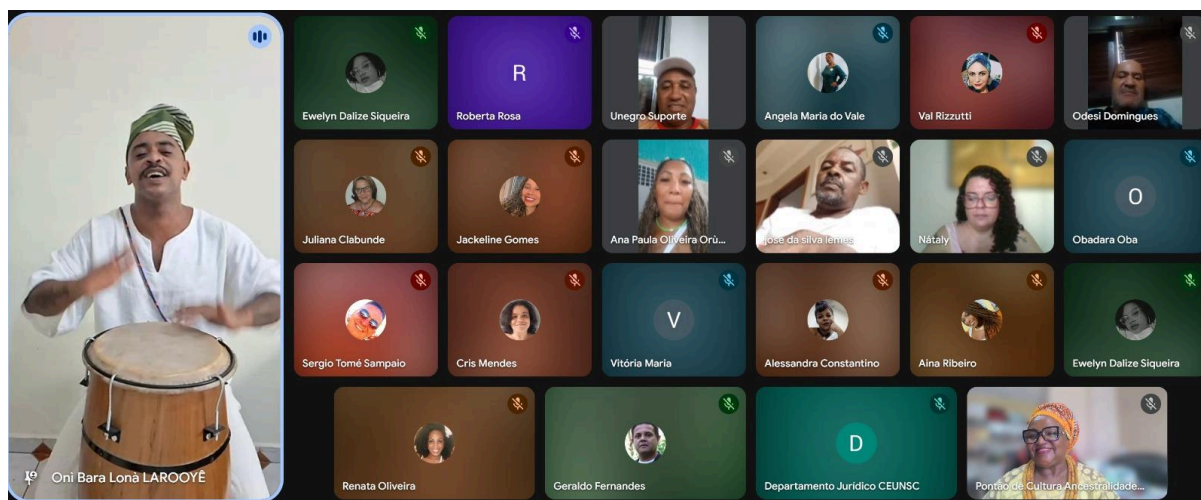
Oni Bara Lonà LAROOYÊ

Ewelyn Dalize Siqueira

R

Roberta Rosa

Unegro Suporte

Angela Maria do Vale

Val Rizzutti

Odesi Domingues

Juliana Clabunde

Jackeline Gomes

Ana Paula Oliveira Orù...

josé da silva lemes

Nátaly

O

Obadara Oba

Sergio Tomé Sampaio

Cris Mendes

V

Vitória Maria

Alessandra Constantino

Aina Ribeiro

Ewelyn Dalize Siqueira

Renata Oliveira

Geraldo Fernandes

D

Departamento Jurídico CEUNSC

Pontão de Cultura Ancestralidade...